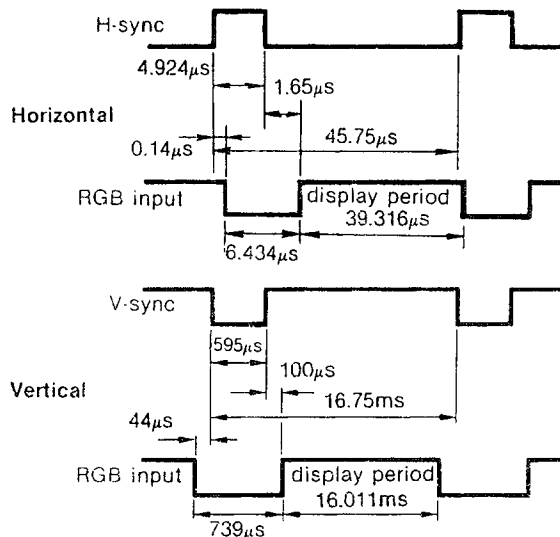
H-sync

4.924$\mu$s

1.65$\mu$s

Horizontal

0.14$\mu$s

45.75$\mu$s

RGB input

display period
39.316$\mu$s

6.434$\mu$s

V-sync

595$\mu$s

100$\mu$s

Vertical

16.75ms

44$\mu$s

RGB input

display period
16.011ms

739$\mu$s